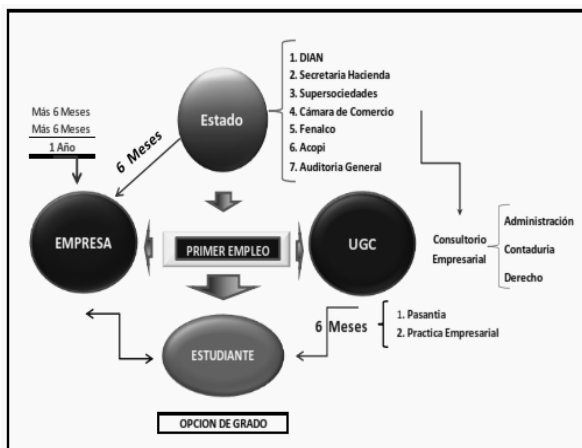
Estado

1. DIAN
2. Secretaria Hacienda
3. Supersociedades
4. Cámara de Comercio
5. Fenalco
6. Acopi
7. Auditoria General

Más 6 Meses
Más 6 Meses
1 Año

6 Meses

EMPRESA

PRIMER EMPLEO

UGC

Consultorio Empresarial

Administración
Contaduria
Derecho

6 Meses

1. Pasantia
2. Practica Empresarial

ESTUDIANTE

OPCION DE GRADO